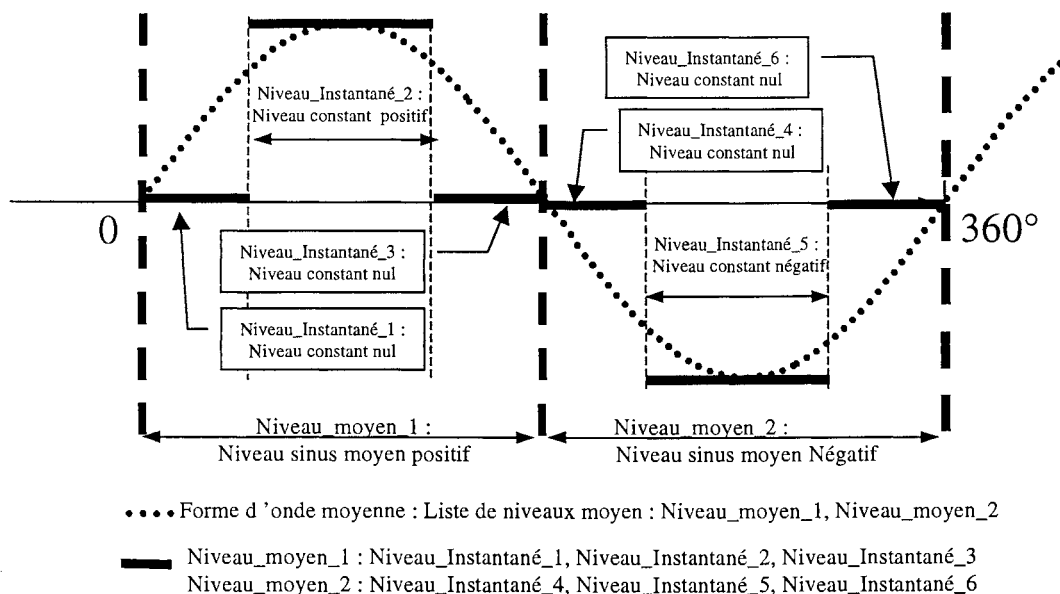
Niveau_Instantané_6 :
Niveau constant nul

Niveau_Instantané_2 :
Niveau constant positif

Niveau_Instantané_4 :
Niveau constant nul

0

360°

Niveau_Instantané_3 :
Niveau constant nul

Niveau_Instantané_5 :
Niveau constant négatif

Niveau_Instantané_1 :
Niveau constant nul

Niveau_moyen_1 :
Niveau sinus moyen positif

Niveau_moyen_2 :
Niveau sinus moyen Négatif

Forme d 'onde moyenne : Liste de niveaux moyen : Niveau_moyen_1, Niveau_moyen_2

Niveau_moyen_1 : Niveau_Instantané_1, Niveau_Instantané_2, Niveau_Instantané_3
Niveau_moyen_2 : Niveau_Instantané_4, Niveau_Instantané_5, Niveau_Instantané_6